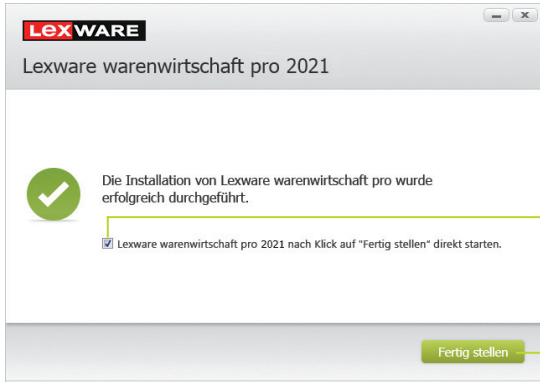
LEXWARE

Lexware warenwirtschaft pro 2021

Die Installation von Lexware warenwirtschaft pro wurde erfolgreich durchgeführt.

Lexware warenwirtschaft pro 2021 nach Klick auf "Fertig stellen" direkt starten.

Fertig stellen